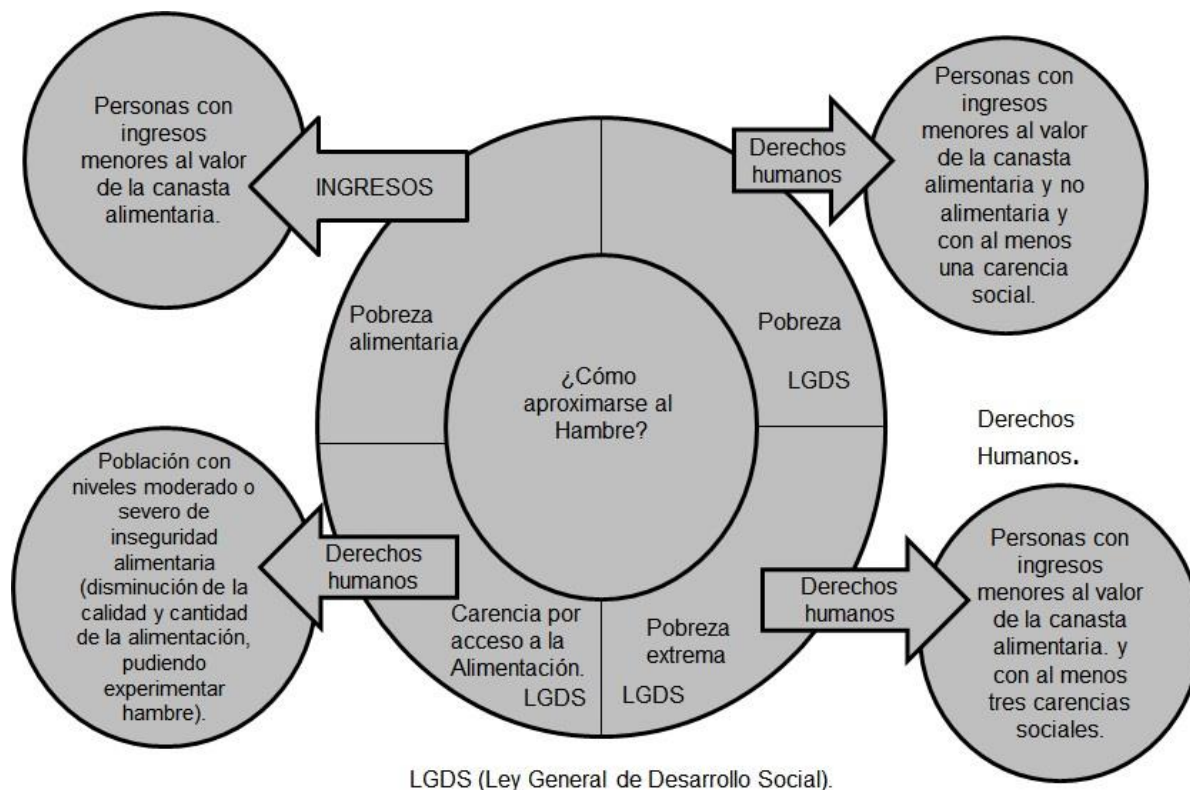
Personas con ingresos menores al valor de la canasta alimentaria.

INGRESOS

Derechos humanos

Personas con ingresos menores al valor de la canasta alimentaria y no alimentaria y con al menos una carencia social.

Pobreza alimentaria

¿Cómo aproximarse al Hambre?

Pobreza

LGDS

Derechos Humanos.

Población con niveles moderado o severo de inseguridad alimentaria (disminución de la calidad y cantidad de la alimentación, pudiendo experimentar hambre).

Derechos humanos

Carencia por acceso a la Alimentación.

LGDS

Pobreza extrema

LGDS

Derechos humanos

Personas con ingresos menores al valor de la canasta alimentaria. y con al menos tres carencias sociales.

LGDS (Ley General de Desarrollo Social).